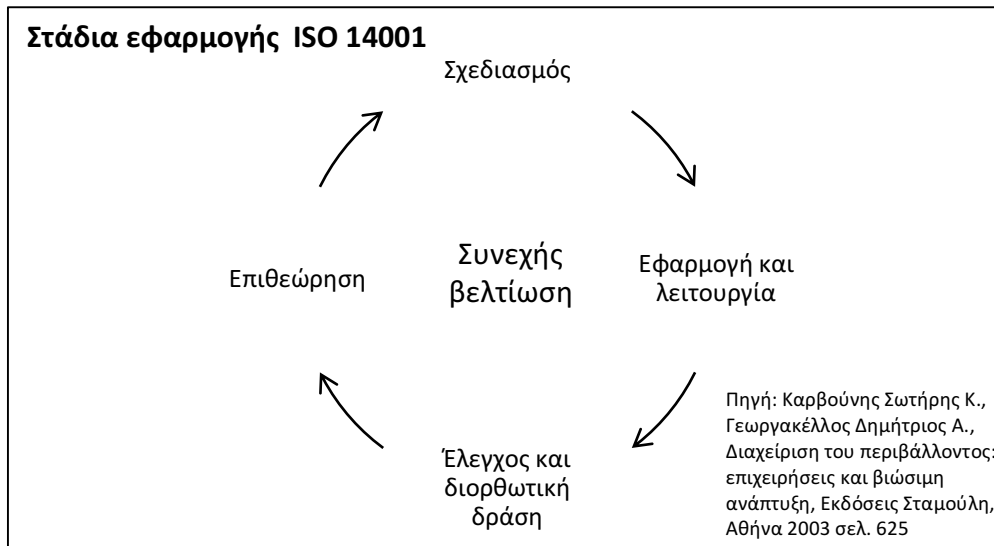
Στάδια εφαρμογής ISO 14001

Σχεδιασμός

Επιθεώρηση

Συνεχής βελτίωση

Εφαρμογή και λειτουργία

Έλεγχος και διορθωτική δράση

Πηγή: Καρβούνης Σωτήρης Κ., Γεωργακέλλος Δημήτριος Α., Διαχείριση του περιβάλλοντος: επιχειρήσεις και βιώσιμη ανάπτυξη, Εκδόσεις Σταμούλη, Αθήνα 2003 σελ. 625